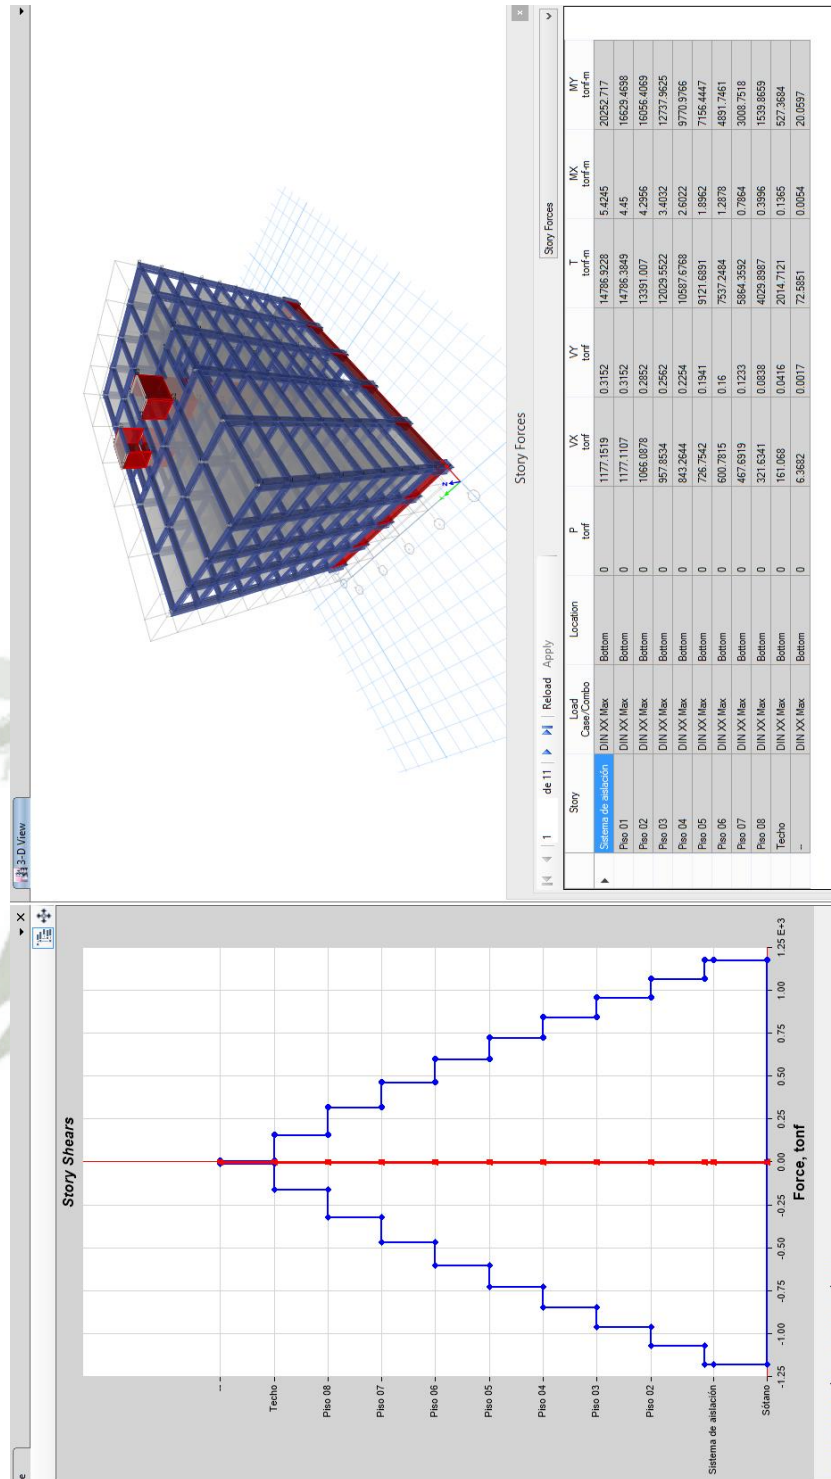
3-D View

Story Shears

--
Techo
Piso 08
Piso 07
Piso 06
Piso 05
Piso 04
Piso 03
Piso 02
Sistema de aislación
Sótano

-1.25 -1.00 -0.75 -0.50 -0.25 0.00 0.25 0.50 0.75 1.00 1.25 E+3

Force, tonf

Story Forces

1 de 11 Reload Apply

Story Forces

| Story | Load Case/Combo | Location | P tonf | VX tonf | VY tonf | T tonf-m | MX tonf-m | MY tonf-m |
|---|---|---|---|---|---|---|---|---|
| Sistema de aislación | DIN XX Max | Bottom | 0 | 1177.1519 | 0.3152 | 14786.9228 | 5.4245 | 20252.717 |
| Piso 01 | DIN XX Max | Bottom | 0 | 1177.1107 | 0.3152 | 14786.3849 | 4.45 | 16629.4698 |
| Piso 02 | DIN XX Max | Bottom | 0 | 1066.0878 | 0.2852 | 13391.007 | 4.2956 | 16056.4069 |
| Piso 03 | DIN XX Max | Bottom | 0 | 957.8534 | 0.2562 | 12029.5522 | 3.4032 | 12737.9625 |
| Piso 04 | DIN XX Max | Bottom | 0 | 843.2644 | 0.2254 | 10587.6768 | 2.6022 | 9770.9766 |
| Piso 05 | DIN XX Max | Bottom | 0 | 726.7542 | 0.1941 | 9121.6891 | 1.8962 | 7156.4447 |
| Piso 06 | DIN XX Max | Bottom | 0 | 600.7815 | 0.16 | 7537.2484 | 1.2878 | 4891.7461 |
| Piso 07 | DIN XX Max | Bottom | 0 | 467.6919 | 0.1233 | 5864.3592 | 0.7864 | 3008.7518 |
| Piso 08 | DIN XX Max | Bottom | 0 | 321.6341 | 0.0838 | 4029.8987 | 0.3996 | 1539.8659 |
| Techo | DIN XX Max | Bottom | 0 | 161.068 | 0.0416 | 2014.7121 | 0.1365 | 527.3684 |
| -- | DIN XX Max | Bottom | 0 | 6.3682 | 0.0017 | 72.5851 | 0.0054 | 20.0597 |